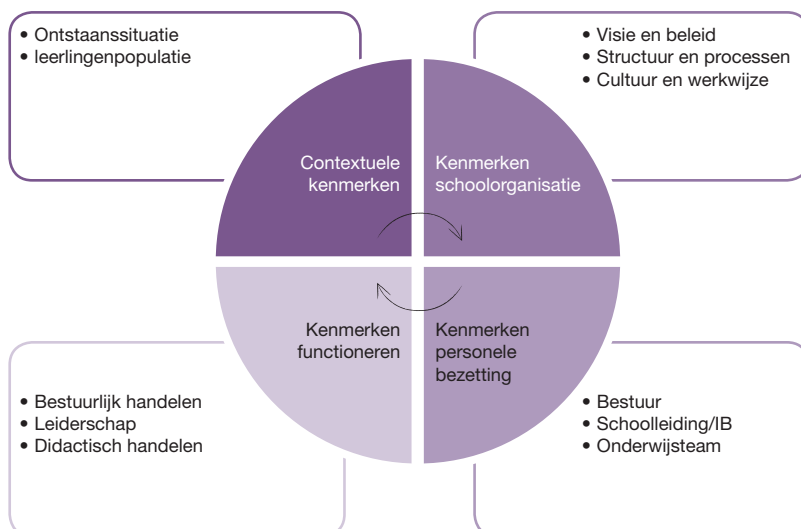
• Ontstaanssituatie
• leerlingenpopulatie

• Visie en beleid
• Structuur en processen
• Cultuur en werkwijze

Contextuele kenmerken

Kenmerken schoolorganisatie

Kenmerken functioneren

Kenmerken personele bezetting

• Bestuurlijk handelen
• Leiderschap
• Didactisch handelen

• Bestuur
• Schoolleiding/IB
• Onderwijsteam